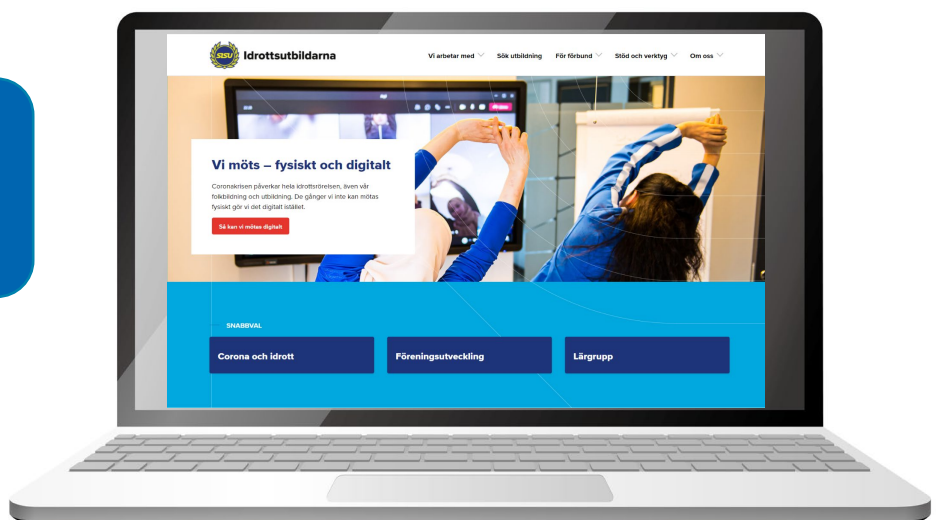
SISU Idrottsutbildarna

Vi arbetar med Sök utbildning För förbund Stöd och verktyg Om oss

Vi möts – fysiskt och digitalt

Coronakrisen påverkar hela idrottsrörelsen, även vår folkbildning och utbildning. De gånger vi inte kan mötas fysiskt gör vi det digitalt istället.

Så kan vi mötas digitalt

SNABBVAL

Corona och idrott

Föreningsutveckling

Lärgrupp